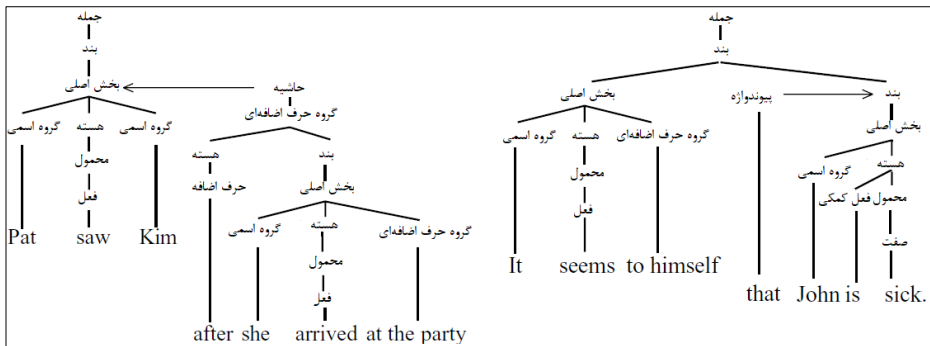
جمله
بند
بخش اصلی
حاشیه
گروه حرف اضافه‌ای
گروه اسمی هسته گروه اسمی
محمول
فعل
Pat saw Kim
هسته
حرف اضافه
بند
بخش اصلی
گروه اسمی هسته گروه حرف اضافه‌ای
محمول
فعل
after she arrived at the party

جمله
بند
بخش اصلی
پیوندواژه
بند
گروه اسمی هسته گروه حرف اضافه‌ای
محمول
فعل
It seems to himself
بخش اصلی
گروه اسمی
هسته
فعل کمکی محمول
صفت
that John is sick.